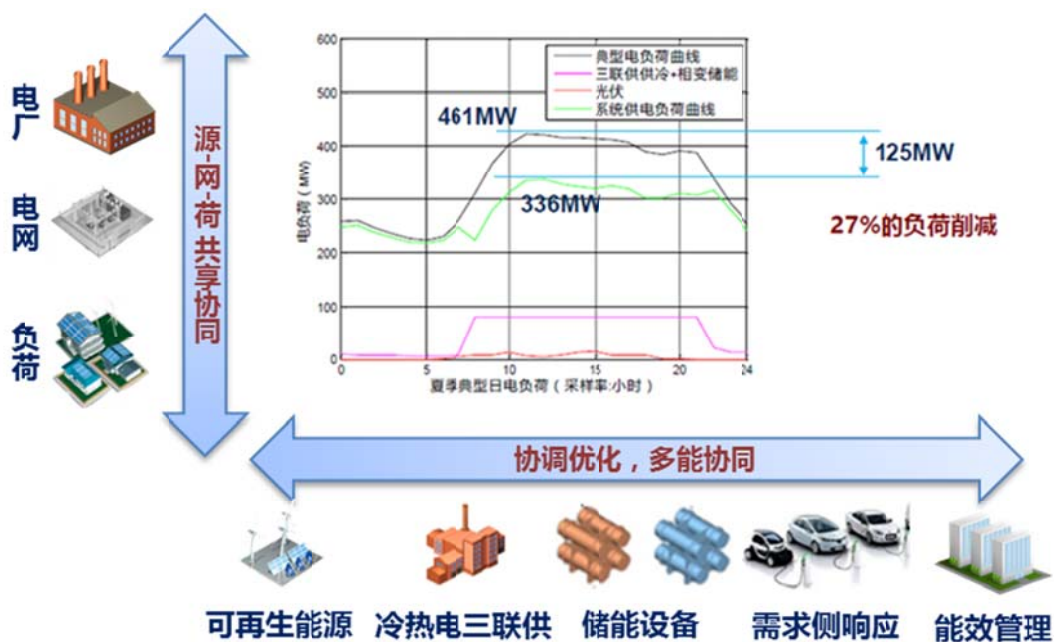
电厂

电网

负荷

源-网-荷 共享协同

600
500
400
300
200
100
0
0 5 10 15 20 24

电负荷（MW）

夏季典型日电负荷（采样率:小时）

典型电负荷曲线
三联供供冷+相变储能
光伏
系统供电负荷曲线

461MW

336MW

125MW

27%的负荷削减

协调优化，多能协同

可再生能源 冷热电三联供 储能设备 需求侧响应 能效管理